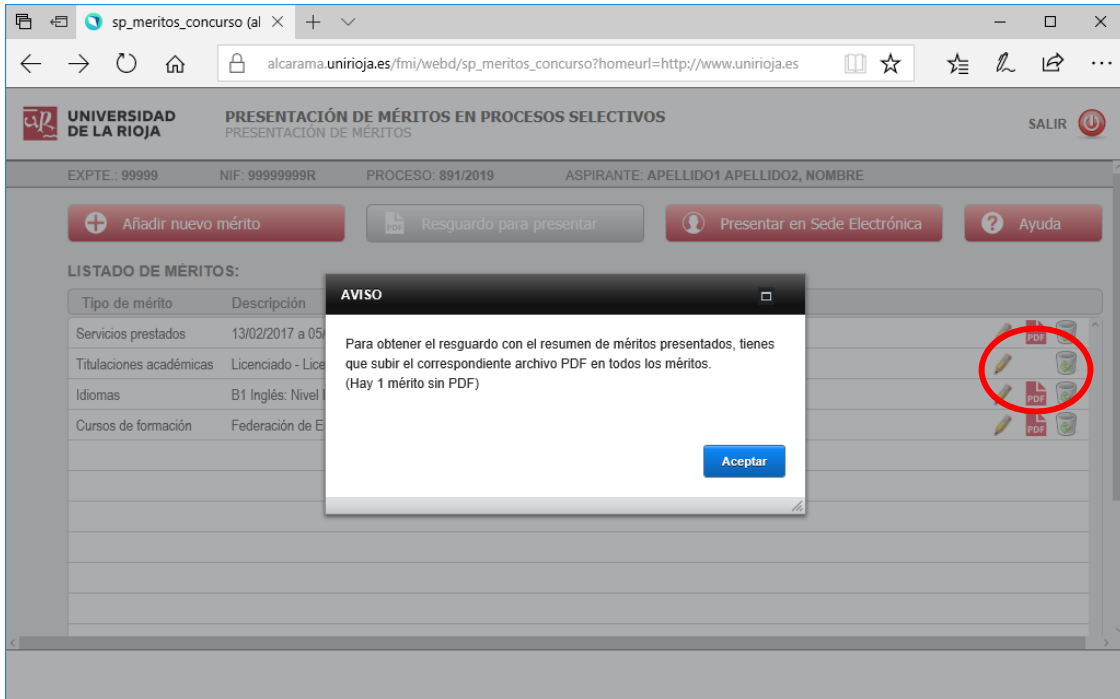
sp_meritos_concurso (al

alcarama.unirioja.es/fmi/webd/sp_meritos_concurso?homeurl=http://www.unirioja.es

UNIVERSIDAD DE LA RIOJA

PRESENTACIÓN DE MÉRITOS EN PROCESOS SELECTIVOS
PRESENTACIÓN DE MÉRITOS

SALIR

EXPTE.: 99999 NIF: 99999999R PROCESO: 891/2019 ASPIRANTE: APELLIDO1 APELLIDO2, NOMBRE

Añadir nuevo mérito

PDF Resguardo para presentar

Presentar en Sede Electrónica

Ayuda

LISTADO DE MÉRITOS:

| Tipo de mérito | Descripción |
|---|---|
| Servicios prestados | 13/02/2017 a 05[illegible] |
| Titulaciones académicas | Licenciado - Lice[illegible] |
| Idiomas | B1 Inglés: Nivel I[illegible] |
| Cursos de formación | Federación de E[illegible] |

PDF
PDF
PDF

AVISO

Para obtener el resguardo con el resumen de méritos presentados, tienes que subir el correspondiente archivo PDF en todos los méritos.
(Hay 1 mérito sin PDF)

Aceptar